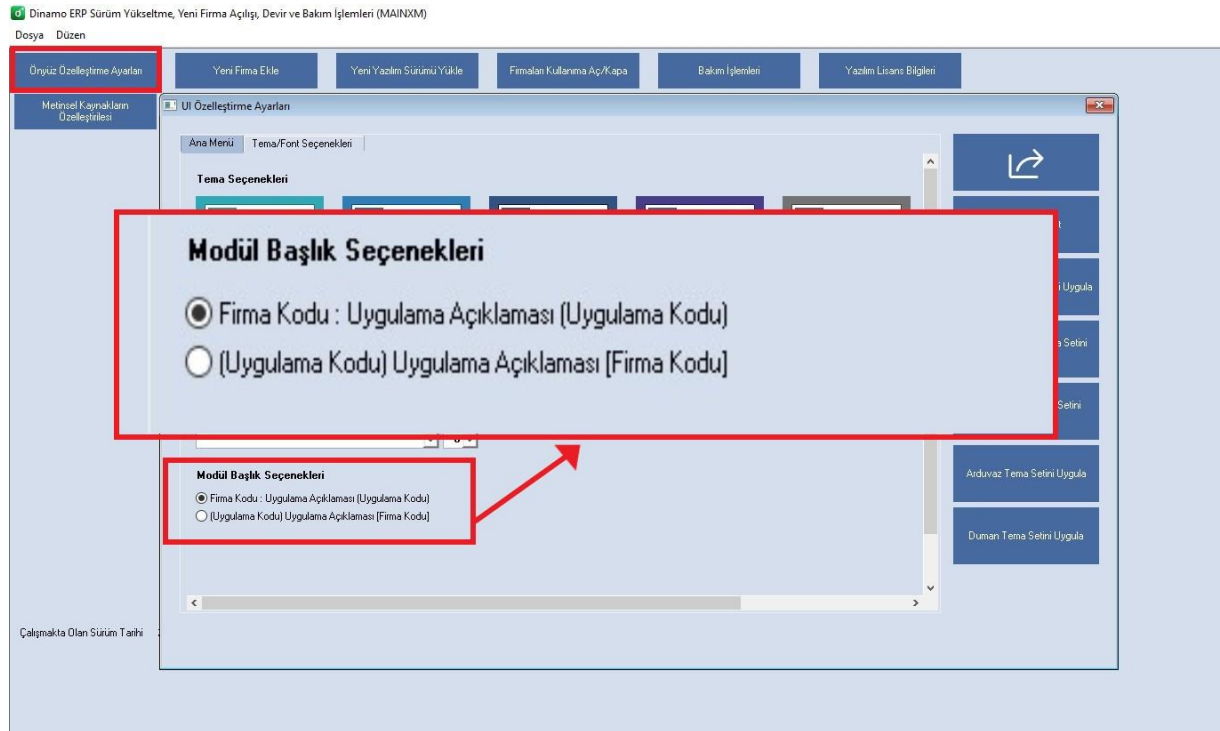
Dinamo ERP Sürüm Yükseltme, Yeni Firma Açılışı, Devir ve Bakım İşlemleri (MAINXM)

Dosya Düzen

Önyüz Özelleştirme Ayarları

Yeni Firma Ekle

Yeni Yazılım Sürümü Yükle

Firmaları Kullanıma Aç/Kapa

Bakım İşlemleri

Yazılım Lisans Bilgileri

Metinsel Kaynakların Özelleştirilesi

UI Özelleştirme Ayarları

Ana Menü

Tema/Font Seçenekleri

Tema Seçenekleri

Modül Başlık Seçenekleri

Firma Kodu : Uygulama Açıklaması (Uygulama Kodu)

(Uygulama Kodu) Uygulama Açıklaması [Firma Kodu]

t

i Uygula

a Setini

Setini

Arduvaz Tema Setini Uygula

Duman Tema Setini Uygula

Modül Başlık Seçenekleri

Firma Kodu : Uygulama Açıklaması (Uygulama Kodu)

(Uygulama Kodu) Uygulama Açıklaması [Firma Kodu]

Çalışmakta Olan Sürüm Tarihi